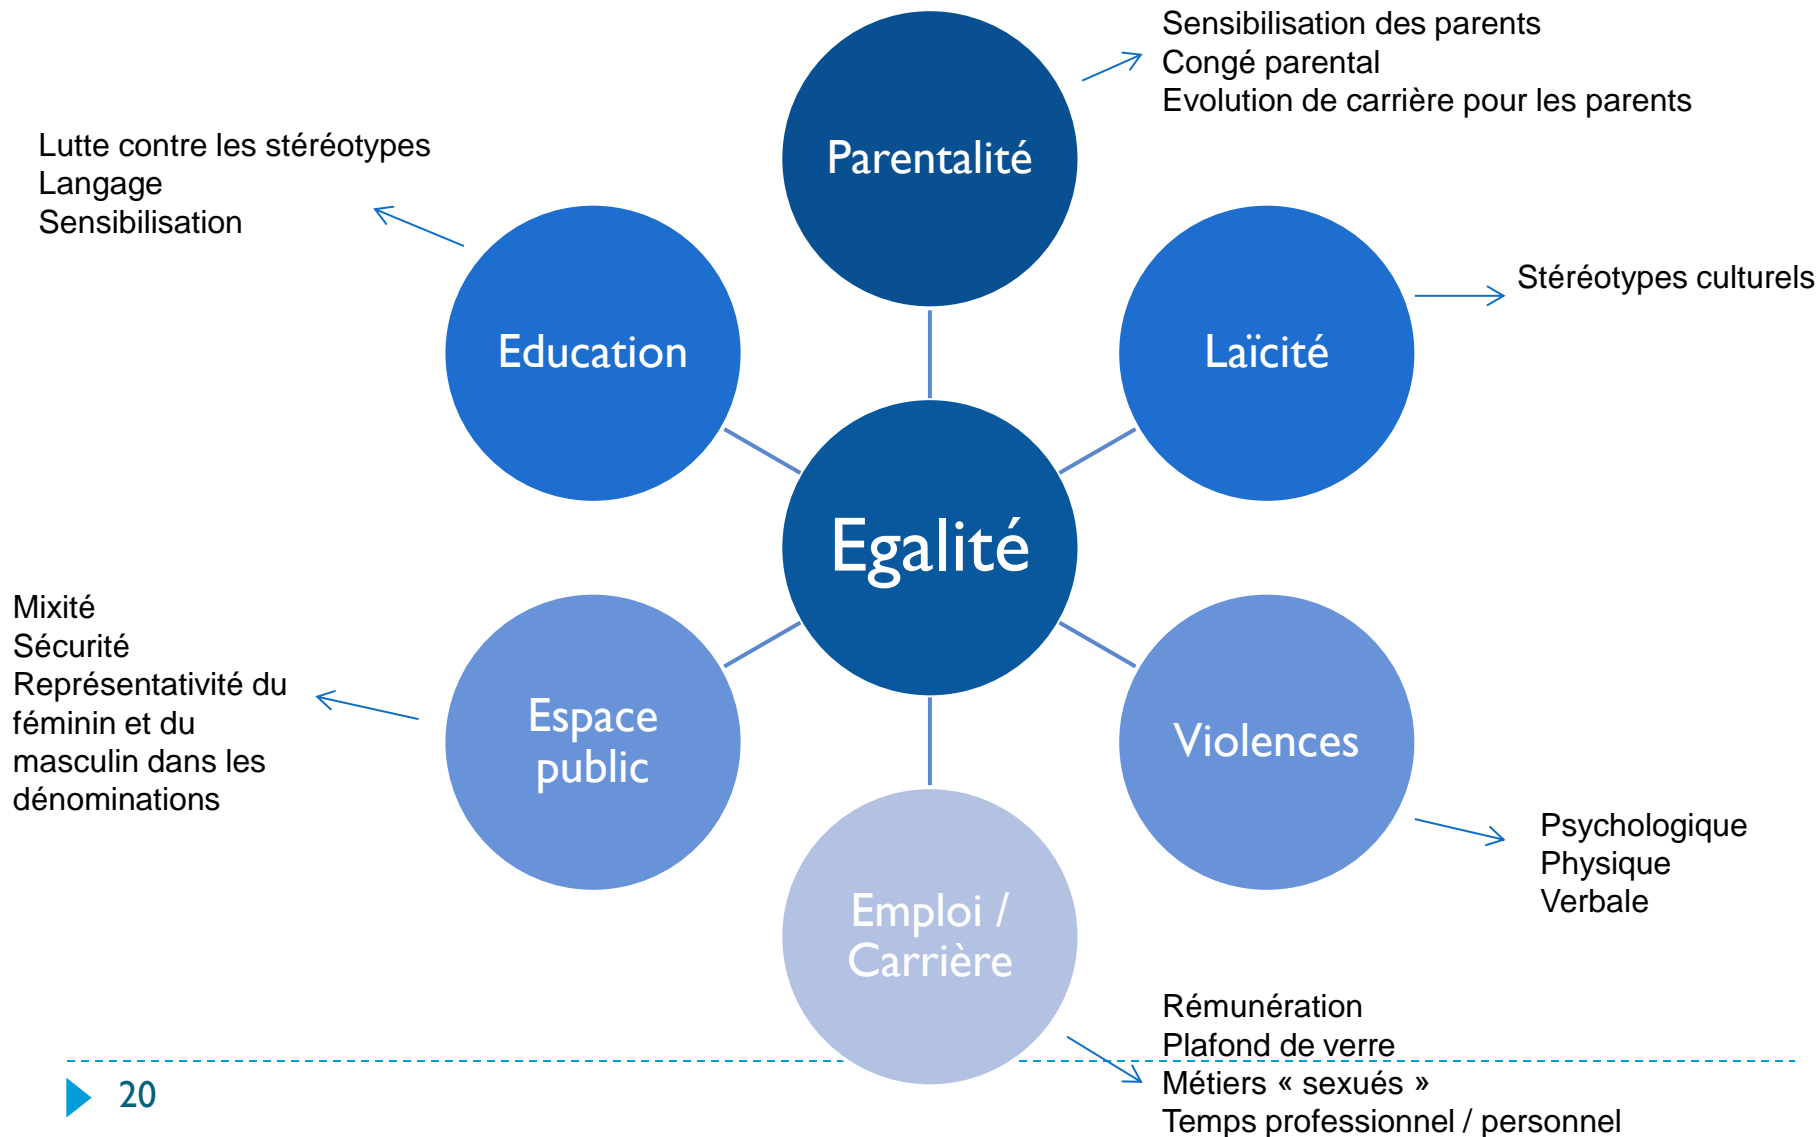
Sensibilisation des parents
Congé parental
Evolution de carrière pour les parents

Lutte contre les stéréotypes
Langage
Sensibilisation

Parentalité

Education

Laïcité

Stéréotypes culturels

Egalité

Mixité
Sécurité
Représentativité du féminin et du masculin dans les dénominations

Espace public

Violences

Psychologique
Physique
Verbale

Emploi / Carrière

Rémunération
Plafond de verre
Métiers « sexués »
Temps professionnel / personnel

20